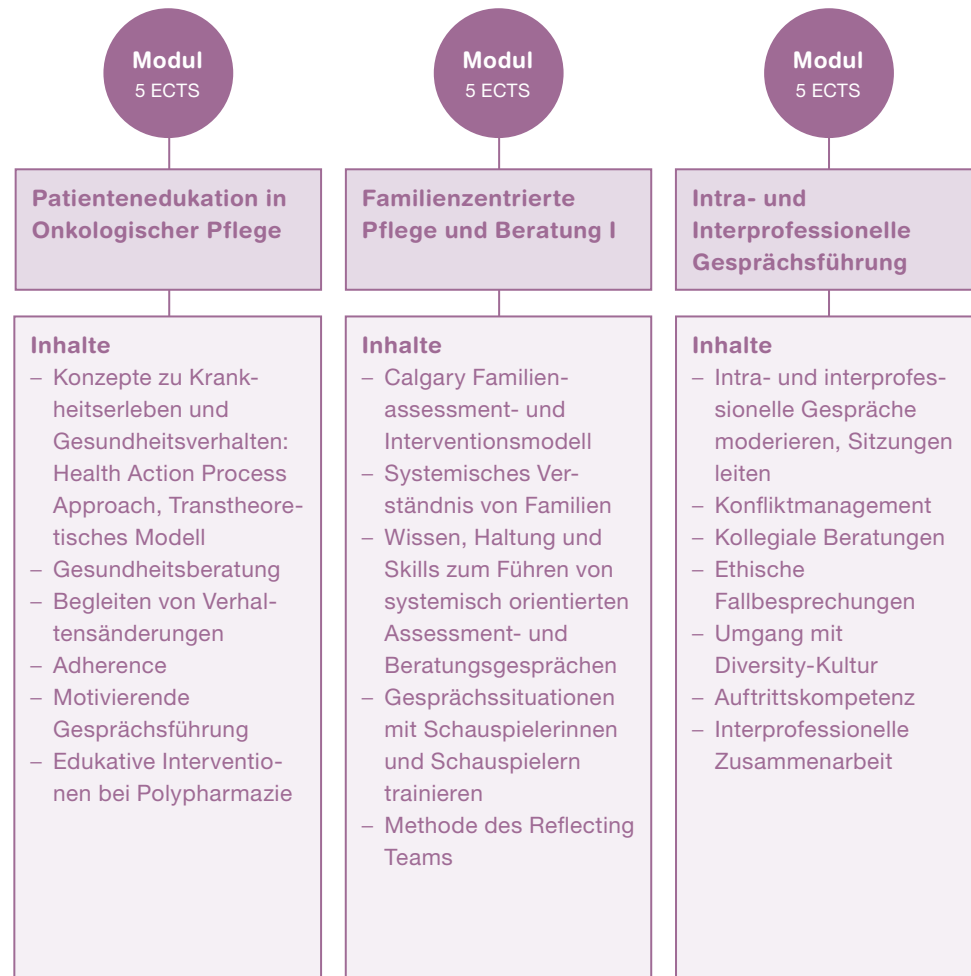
Modul
5 ECTS

Patientenedukation in Onkologischer Pflege

Inhalte
– Konzepte zu Krankheitserleben und Gesundheitsverhalten: Health Action Process Approach, Transtheoretisches Modell
– Gesundheitsberatung
– Begleiten von Verhaltensänderungen
– Adherence
– Motivierende Gesprächsführung
– Edukative Interventionen bei Polypharmazie

Modul
5 ECTS

Familienzentrierte Pflege und Beratung I

Inhalte
– Calgary Familienassessment- und Interventionsmodell
– Systemisches Verständnis von Familien
– Wissen, Haltung und Skills zum Führen von systemisch orientierten Assessment- und Beratungsgesprächen
– Gesprächssituationen mit Schauspielerinnen und Schauspielern trainieren
– Methode des Reflecting Teams

Modul
5 ECTS

Intra- und Interprofessionelle Gesprächsführung

Inhalte
– Intra- und interprofessionelle Gespräche moderieren, Sitzungen leiten
– Konfliktmanagement
– Kollegiale Beratungen
– Ethische Fallbesprechungen
– Umgang mit Diversity-Kultur
– Auftrittskompetenz
– Interprofessionelle Zusammenarbeit